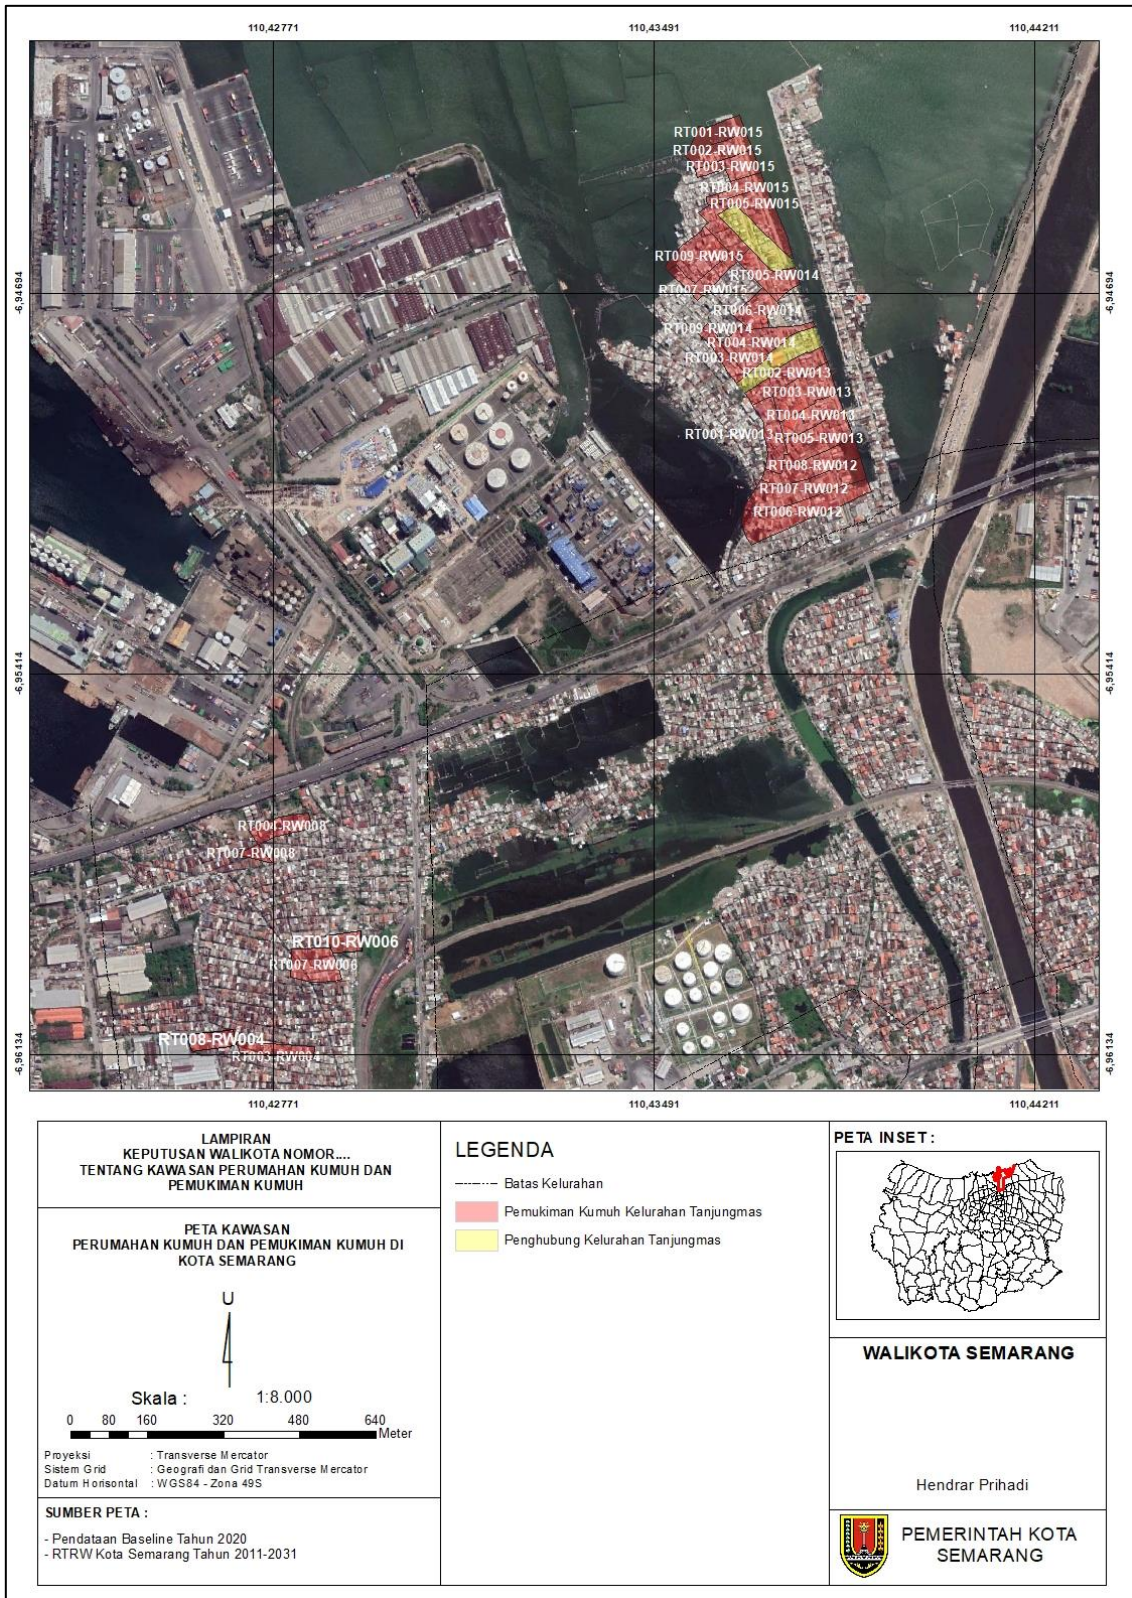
110,42771 110,43491 110,44211

-6,94694 -6,94694

-6,95414 -6,95414

-6,96134 -6,96134

RT001-RW015
RT002-RW015
RT003-RW015
RT004-RW015
RT005-RW015
RT009-RW015
RT005-RW014
RT007-RW015
RT006-RW014
RT009-RW014
RT004-RW014
RT003-RW014
RT002-RW013
RT003-RW013
RT004-RW013
RT001-RW013
RT005-RW013
RT008-RW012
RT007-RW012
RT006-RW012
RT006-RW008
RT007-RW008
RT010-RW006
RT007-RW006
RT008-RW004
RT003-RW004

110,42771 110,43491 110,44211

LAMPIRAN
KEPUTUSAN WALIKOTA NOMOR....
TENTANG KAWASAN PERUMAHAN KUMUH DAN PEMUKIMAN KUMUH

PETA KAWASAN
PERUMAHAN KUMUH DAN PEMUKIMAN KUMUH DI KOTA SEMARANG

U

Skala : 1:8.000

0 80 160 320 480 640 Meter

Proyeksi : Transverse Mercator
Sistem Grid : Geografi dan Grid Transverse Mercator
Datum Horisontal : WGS84 - Zona 49S

SUMBER PETA :

- Pendataan Baseline Tahun 2020
- RTRW Kota Semarang Tahun 2011-2031

LEGENDA

Batas Kelurahan
Pemukiman Kumuh Kelurahan Tanjungmas
Penghubung Kelurahan Tanjungmas

PETA INSET :

WALIKOTA SEMARANG

Hendrar Prihadi

PEMERINTAH KOTA SEMARANG